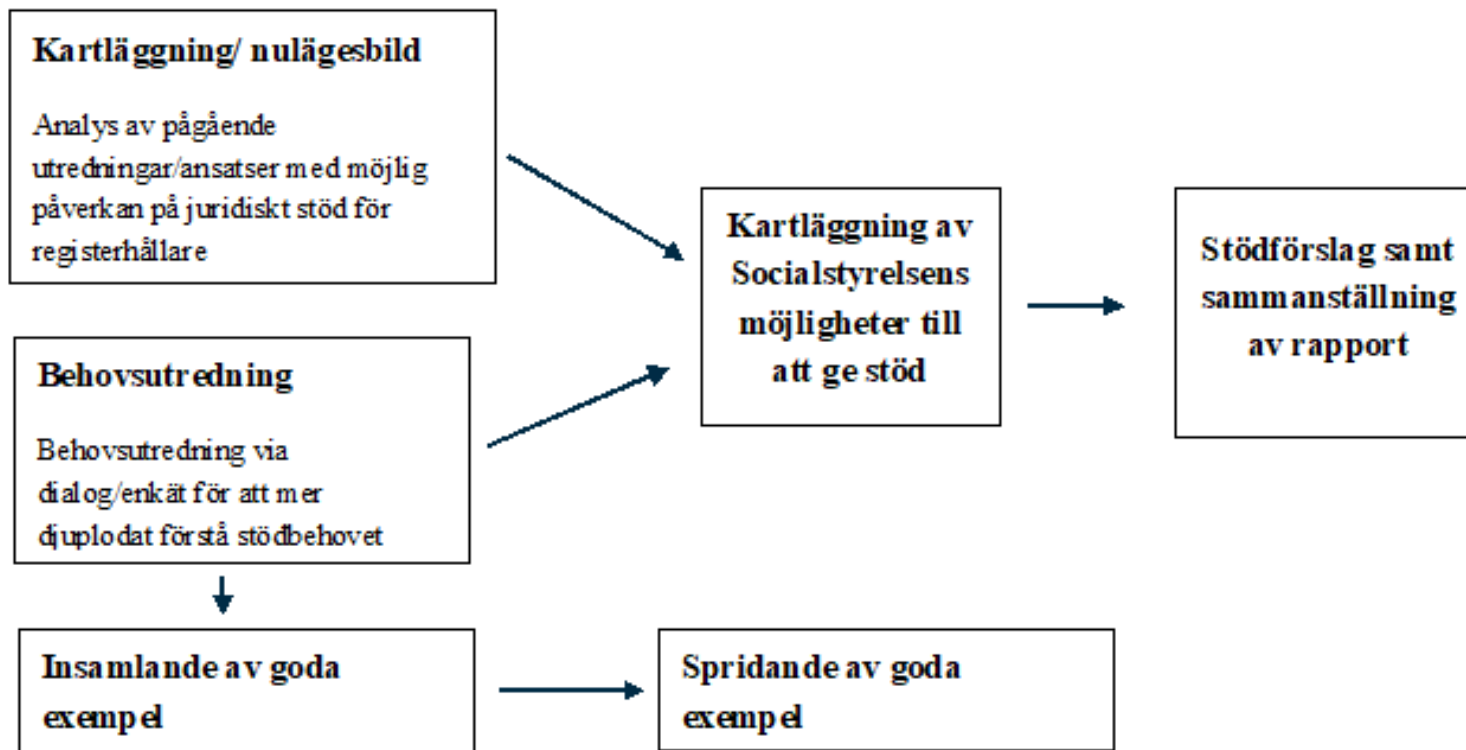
Kartläggning/ nulägesbild

Analys av pågående utredningar/ansatser med möjlig påverkan på juridiskt stöd för registerhållare

Behovsutredning

Behovsutredning via dialog/enkät för att mer djuplodat förstå stödbehovet

Kartläggning av Socialstyrelsens möjligheter till att ge stöd

Stödförslag samt sammanställning av rapport

Insamlande av goda exempel

Spridande av goda exempel